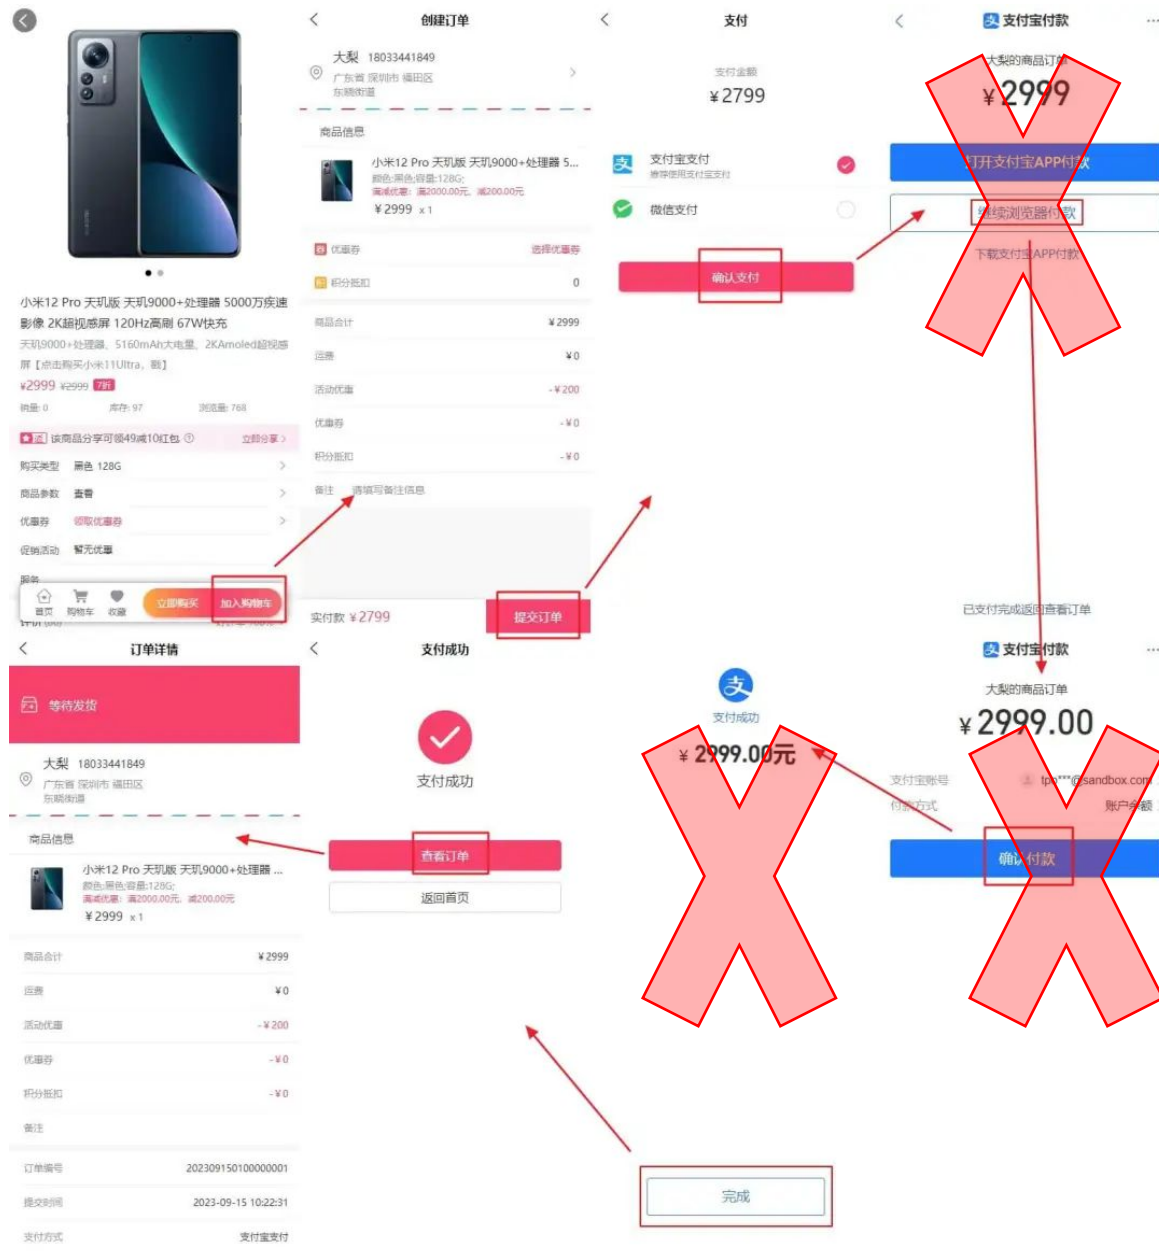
小米12 Pro 天玑版 天玑9000+处理器 5000万疾速影像 2K超视感屏 120Hz高刷 67W快充

天玑9000+处理器、5160mAh大电量、2KAmoled超视感屏【点击购买小米11Ultra，戳】

¥2999 ¥2999 7折

销量: 0 库存: 97 浏览量: 768

该商品分享可领49减10红包 立即分享 >

购买类型 黑色 128G

商品参数 查看

优惠券 领取优惠券

促销活动 暂无优惠

服务

首页 购物车 收藏 立即购买 加入购物车

创建订单

大梨 18033441849
广东省 深圳市 福田区
东新街道

商品信息

小米12 Pro 天玑版 天玑9000+处理器 5...
颜色:黑色;容量:128G;
满减优惠：满2000.00元，减200.00元
¥2999 x 1

优惠券 选择优惠券

积分抵扣 0

商品合计 ¥2999

运费 ¥0

活动优惠 -¥200

优惠券 -¥0

积分抵扣 -¥0

备注 请填写备注信息

实付款 ¥2799 提交订单

支付

支付金额
¥2799

支付宝支付
推荐使用支付宝支付

微信支付

确认支付

支付宝付款

大梨的商品订单
¥2999

打开支付宝APP付款

继续浏览器付款

下载支付宝APP付款

已支付完成返回查看订单

订单详情

等待发货

大梨 18033441849
广东省 深圳市 福田区
东新街道

商品信息

小米12 Pro 天玑版 天玑9000+处理器 ...
颜色:黑色;容量:128G;
满减优惠：满2000.00元，减200.00元
¥2999 x 1

商品合计 ¥2999

运费 ¥0

活动优惠 -¥200

优惠券 -¥0

积分抵扣 -¥0

备注

订单编号 202309150100000001

提交时间 2023-09-15 10:22:31

支付方式 支付宝支付

支付成功

支付成功

查看订单

返回首页

支付成功
¥2999.00元

完成

支付宝付款

大梨的商品订单
¥2999.00

支付宝账号 tpo***@sandbox.com
付款方式 账户余额

确认付款